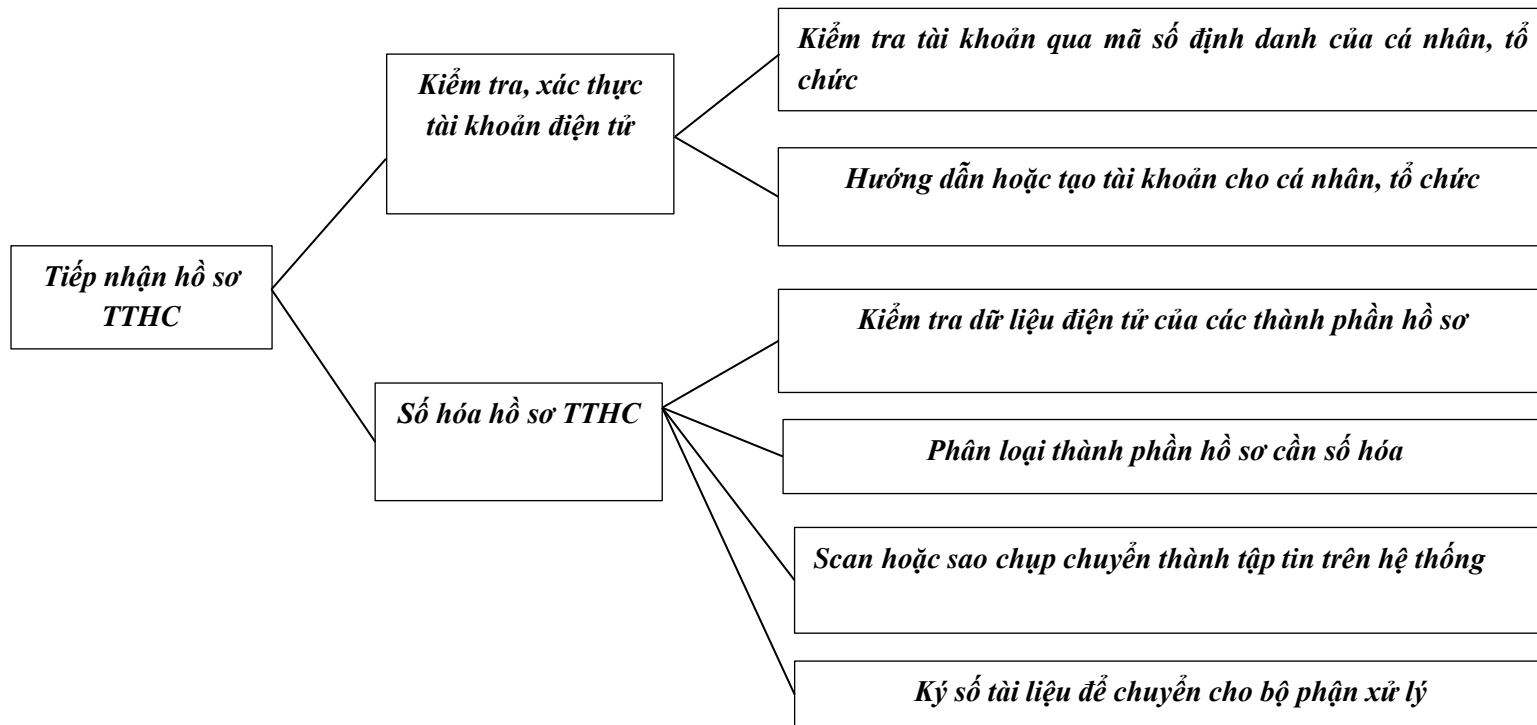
Tiếp nhận hồ sơ TTHC

Kiểm tra, xác thực tài khoản điện tử

Kiểm tra tài khoản qua mã số định danh của cá nhân, tổ chức

Hướng dẫn hoặc tạo tài khoản cho cá nhân, tổ chức

Số hóa hồ sơ TTHC

Kiểm tra dữ liệu điện tử của các thành phần hồ sơ

Phân loại thành phần hồ sơ cần số hóa

Scan hoặc sao chụp chuyển thành tập tin trên hệ thống

Ký số tài liệu để chuyển cho bộ phận xử lý